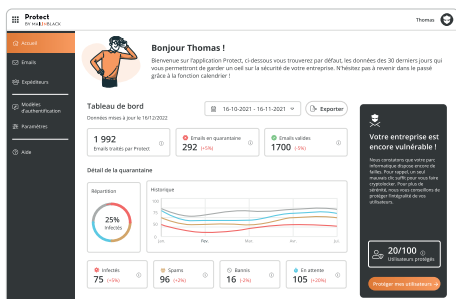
Protect
BY MAILINBLACK

Thomas

Accueil

Emails

Expéditeurs

Modèles d'authentification

Paramètres

Aide

Bonjour Thomas !

Bienvenue sur l'application Protect, ci-dessous vous trouverez par défaut, les données des 30 derniers jours qui vous permettront de garder un oeil sur la sécurité de votre entreprise. N'hésitez pas à revenir dans le passé grâce à la fonction calendrier !

Tableau de bord

Données mises à jour le 16/12/2022

16-10-2021 - 16-11-2021

Exporter

1 992
Emails traités par Protect

Emails en quarantaine
292 (+5%)

Emails validés
1700 (-3%)

Détail de la quarantaine

Répartition

25%
Infectés

Historique

100
80
60
40
20
0

Jan. Fév. Mar. Avr. Mai Juin Juil.

Infectés
75 (+5%)

Spams
96 (+2%)

Bannis
16 (-2%)

En attente
105 (+20%)

Votre entreprise est encore vulnérable !

Nous constatons que votre parc informatique dispose encore de failles. Pour rappel, un seul mauvais clic suffit pour vous faire cryptolocker. Pour plus de sérénité, nous vous conseillons de protéger l'intégralité de vos utilisateurs.

20/100
Utilisateurs protégés

Protéger mes utilisateurs →